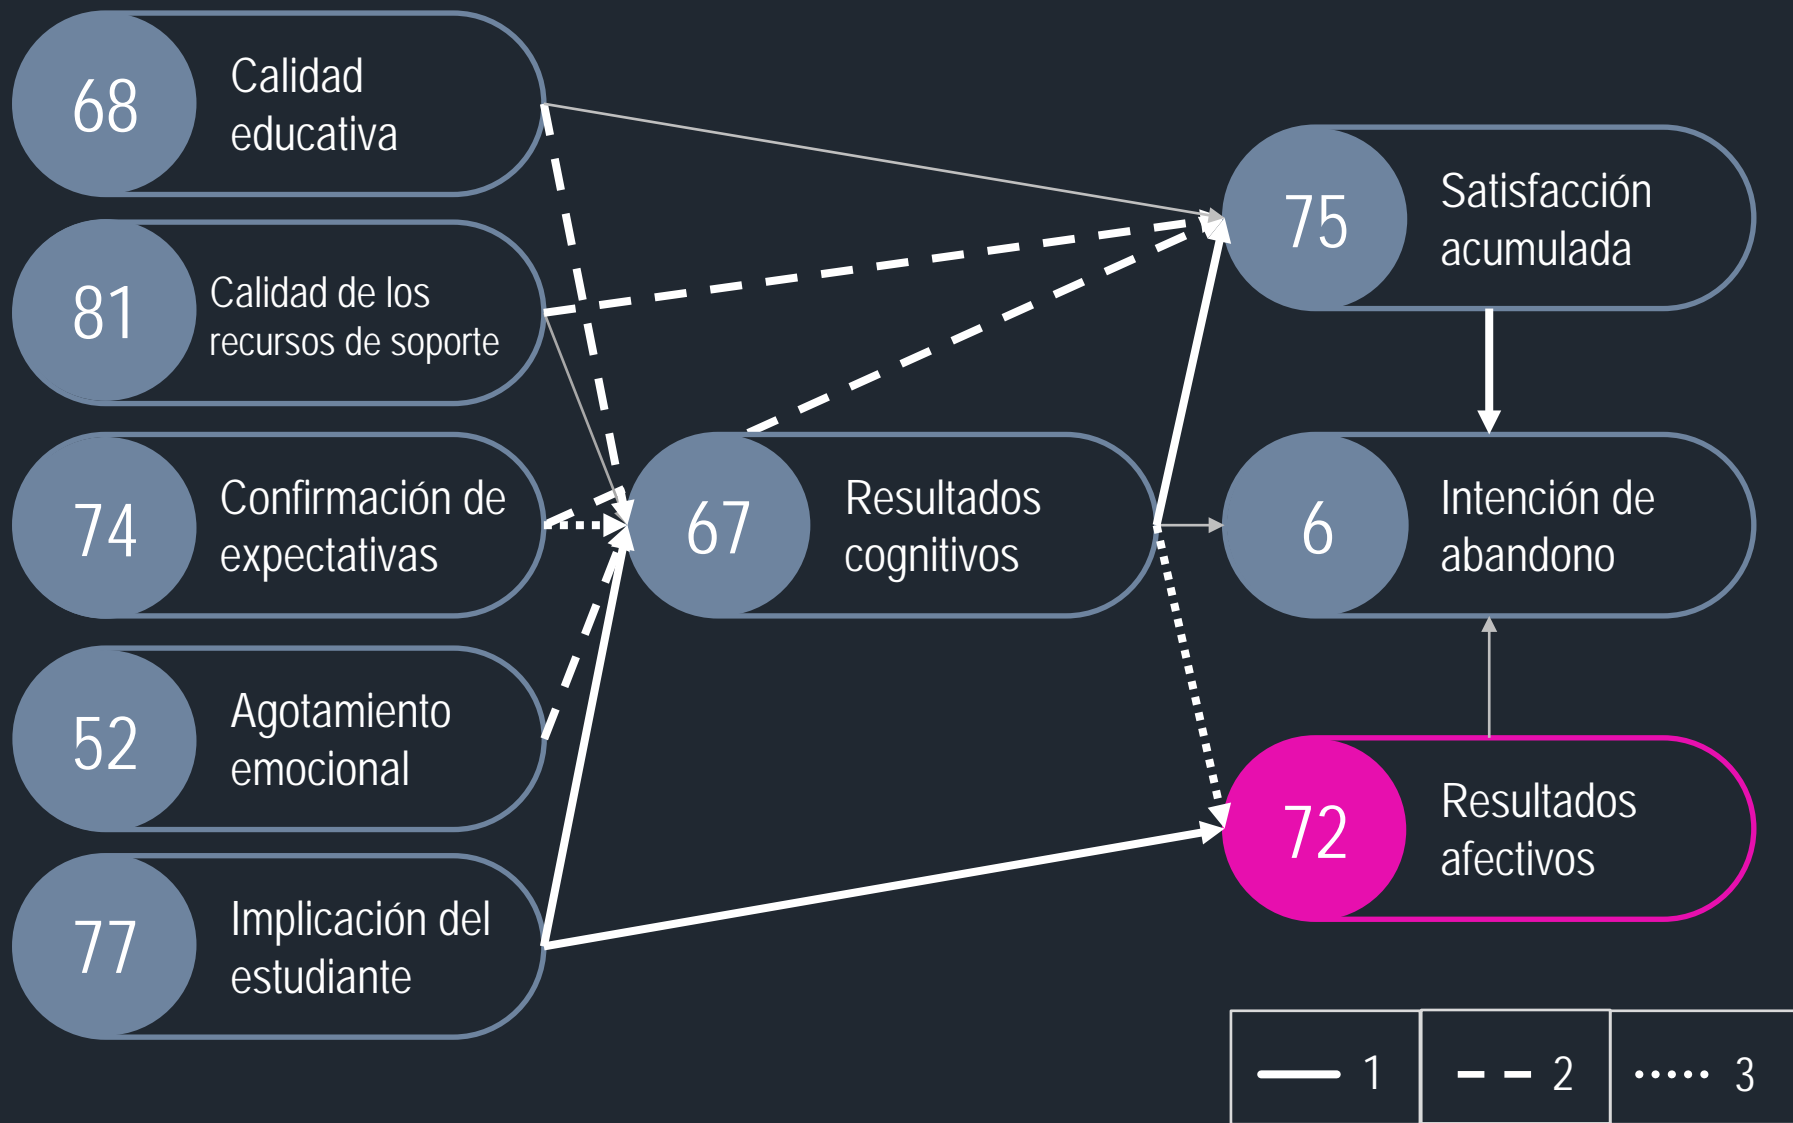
68 Calidad educativa

81 Calidad de los recursos de soporte

74 Confirmación de expectativas

52 Agotamiento emocional

77 Implicación del estudiante

67 Resultados cognitivos

75 Satisfacción acumulada

6 Intención de abandono

72 Resultados afectivos

1

2

3